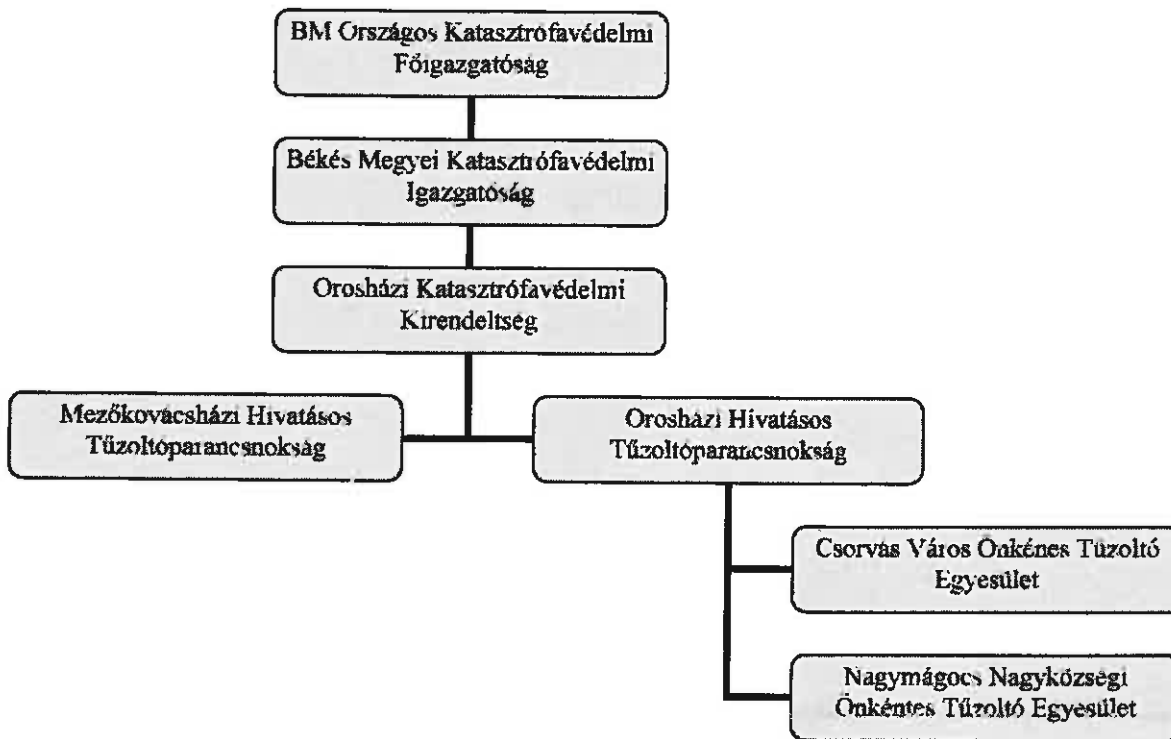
BM Országos Katasztrófavédelmi Főigazgatóság

Békés Megyei Katasztrófavédelmi Igazgatóság

Orosházi Katasztrófavédelmi Kirendeltség

Mezőkovácsházi Hivatásos Tűzoltóparancsnokság

Orosházi Hivatásos Tűzoltóparancsnokság

Csorvás Város Önkénes Tűzoltó Egyesület

Nagymágocs Nagyközségi Önkéntes Tűzoltó Egyesület